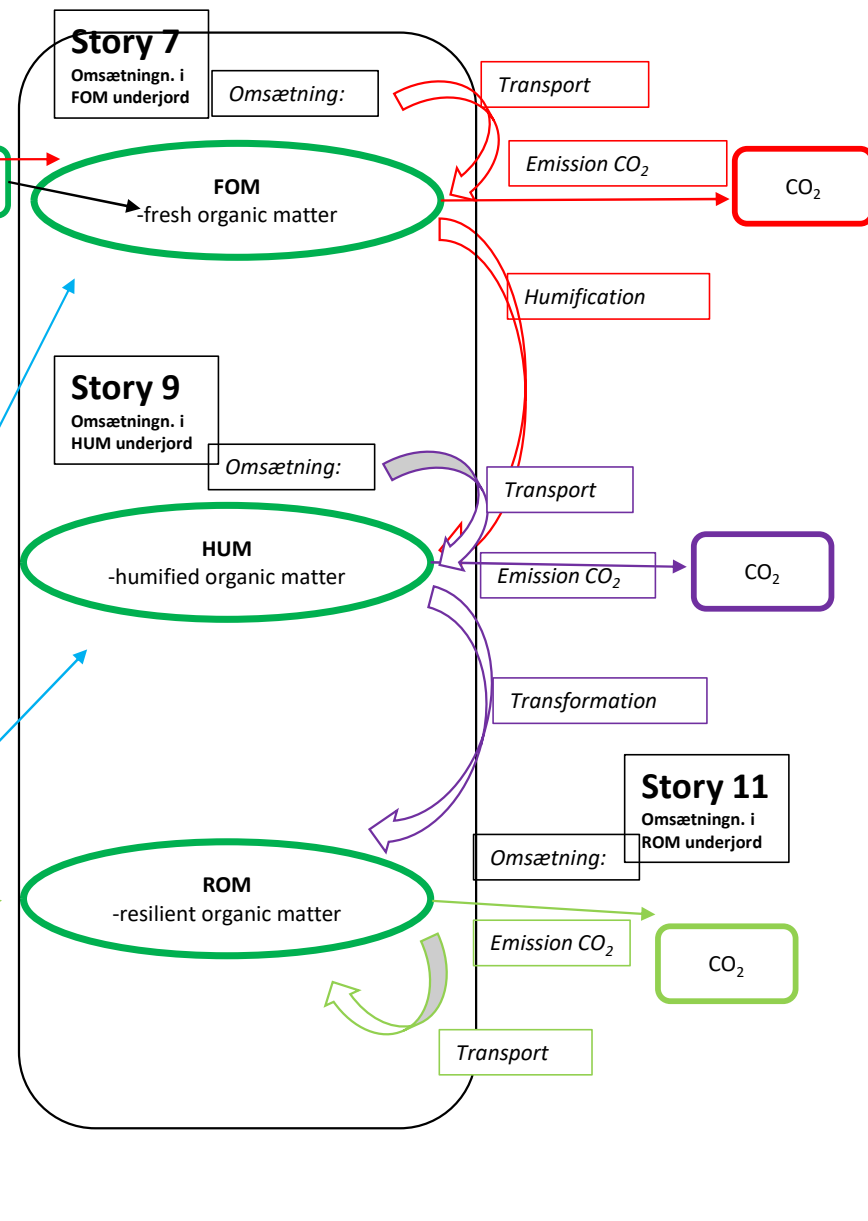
Story 7
Omsætningn. i FOM underjord

Omsætning:

Transport

Emission $CO_2$

$CO_2$

FOM
-fresh organic matter

Humification

Story 9
Omsætningn. i HUM underjord

Omsætning:

Transport

HUM
-humified organic matter

Emission $CO_2$

$CO_2$

Transformation

Story 11
Omsætningn. i ROM underjord

Omsætning:

ROM
-resilient organic matter

Emission $CO_2$

$CO_2$

Transport